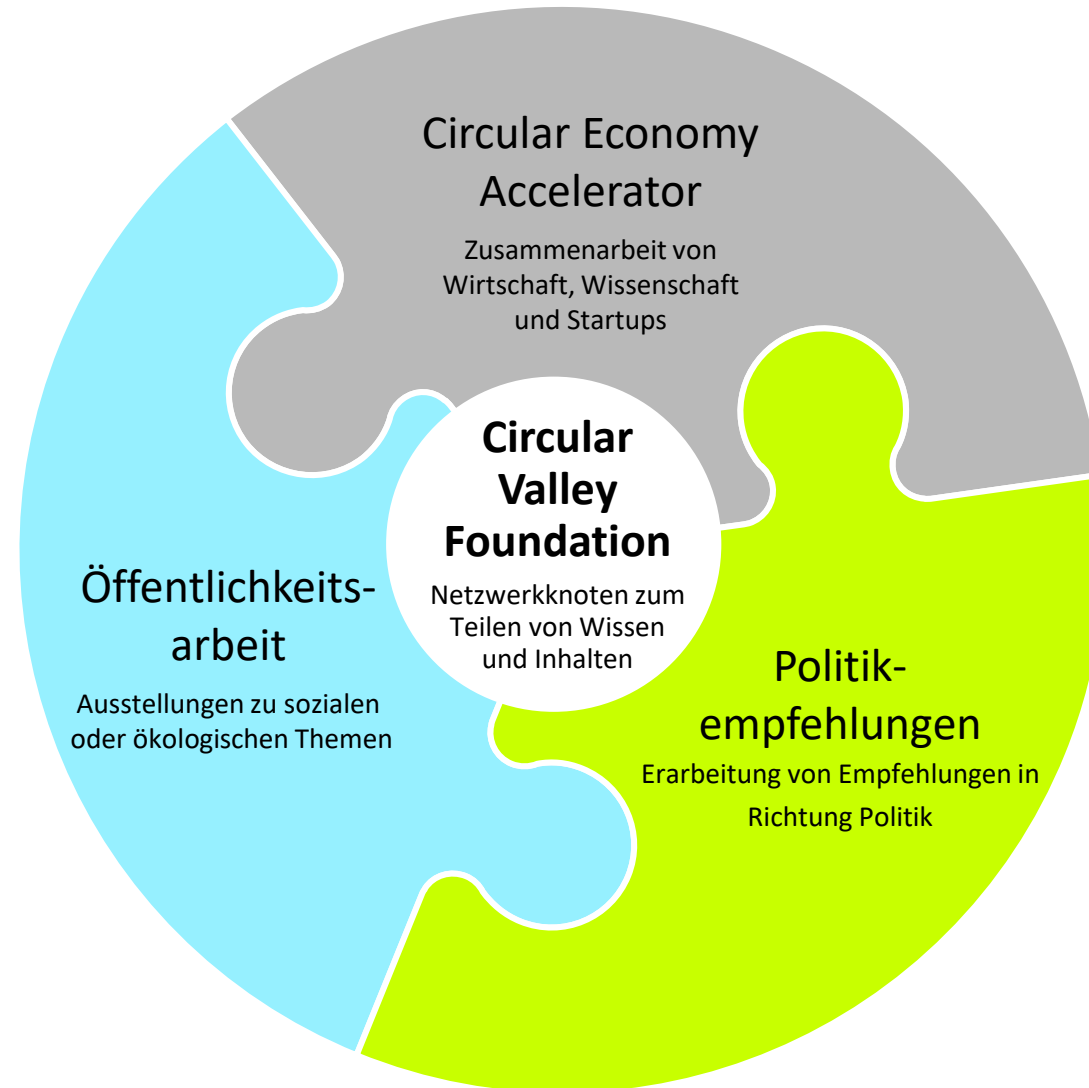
Circular Economy Accelerator

Zusammenarbeit von Wirtschaft, Wissenschaft und Startups

Circular Valley Foundation

Netzwerkknoten zum Teilen von Wissen und Inhalten

Öffentlichkeitsarbeit

Ausstellungen zu sozialen oder ökologischen Themen

Politikempfehlungen

Erarbeitung von Empfehlungen in Richtung Politik